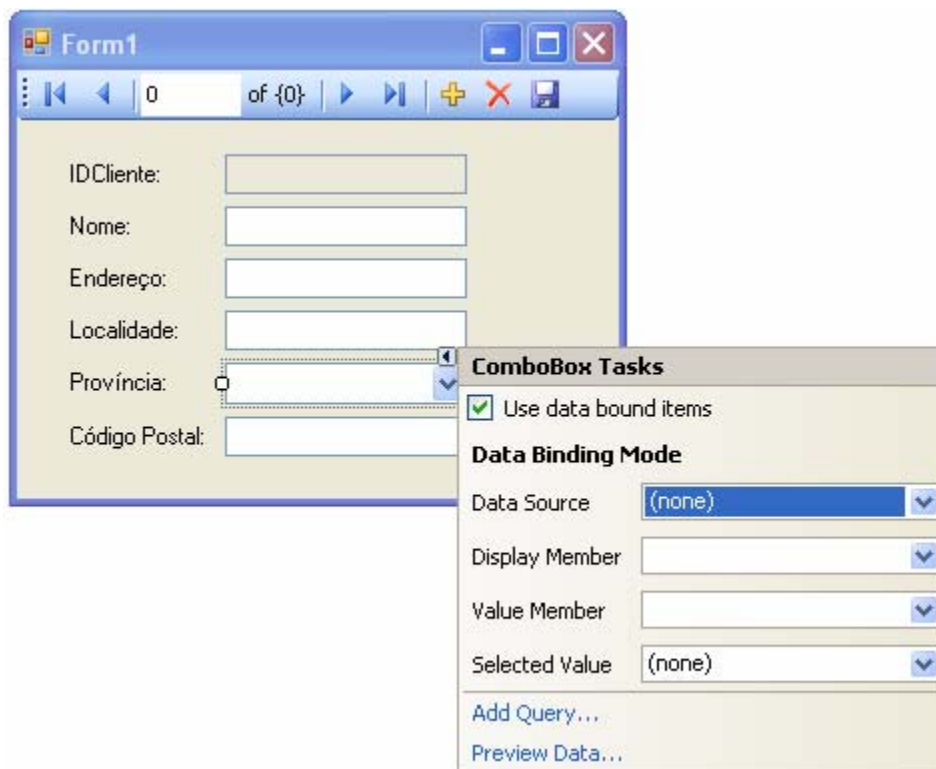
Form1

0 of {0}

IDCliente:

Nome:

Endereço:

Localidade:

Província:

Código Postal:

ComboBox Tasks

Use data bound items

Data Binding Mode

Data Source (none)

Display Member

Value Member

Selected Value (none)

Add Query...

Preview Data...